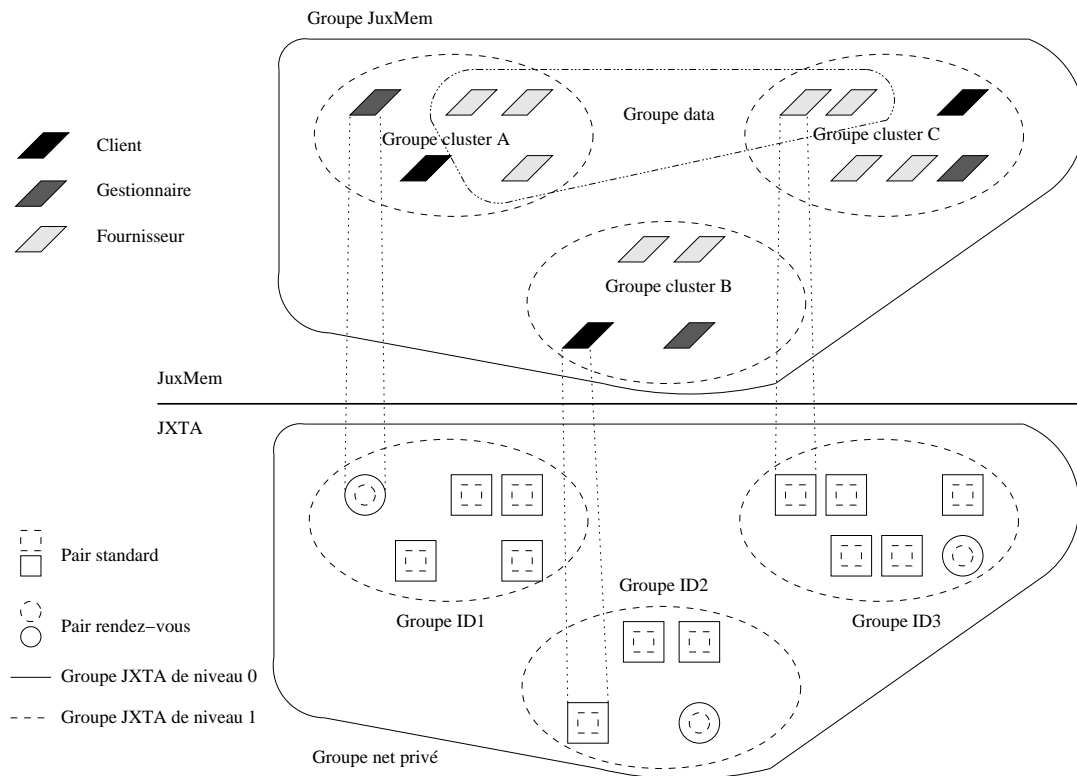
Groupe JuxMem

Client

Gestionnaire

Fournisseur

Groupe data

Groupe cluster A

Groupe cluster C

Groupe cluster B

JuxMem

JXTA

Pair standard

Pair rendez–vous

Groupe JXTA de niveau 0

Groupe JXTA de niveau 1

Groupe ID1

Groupe ID2

Groupe ID3

Groupe net privé